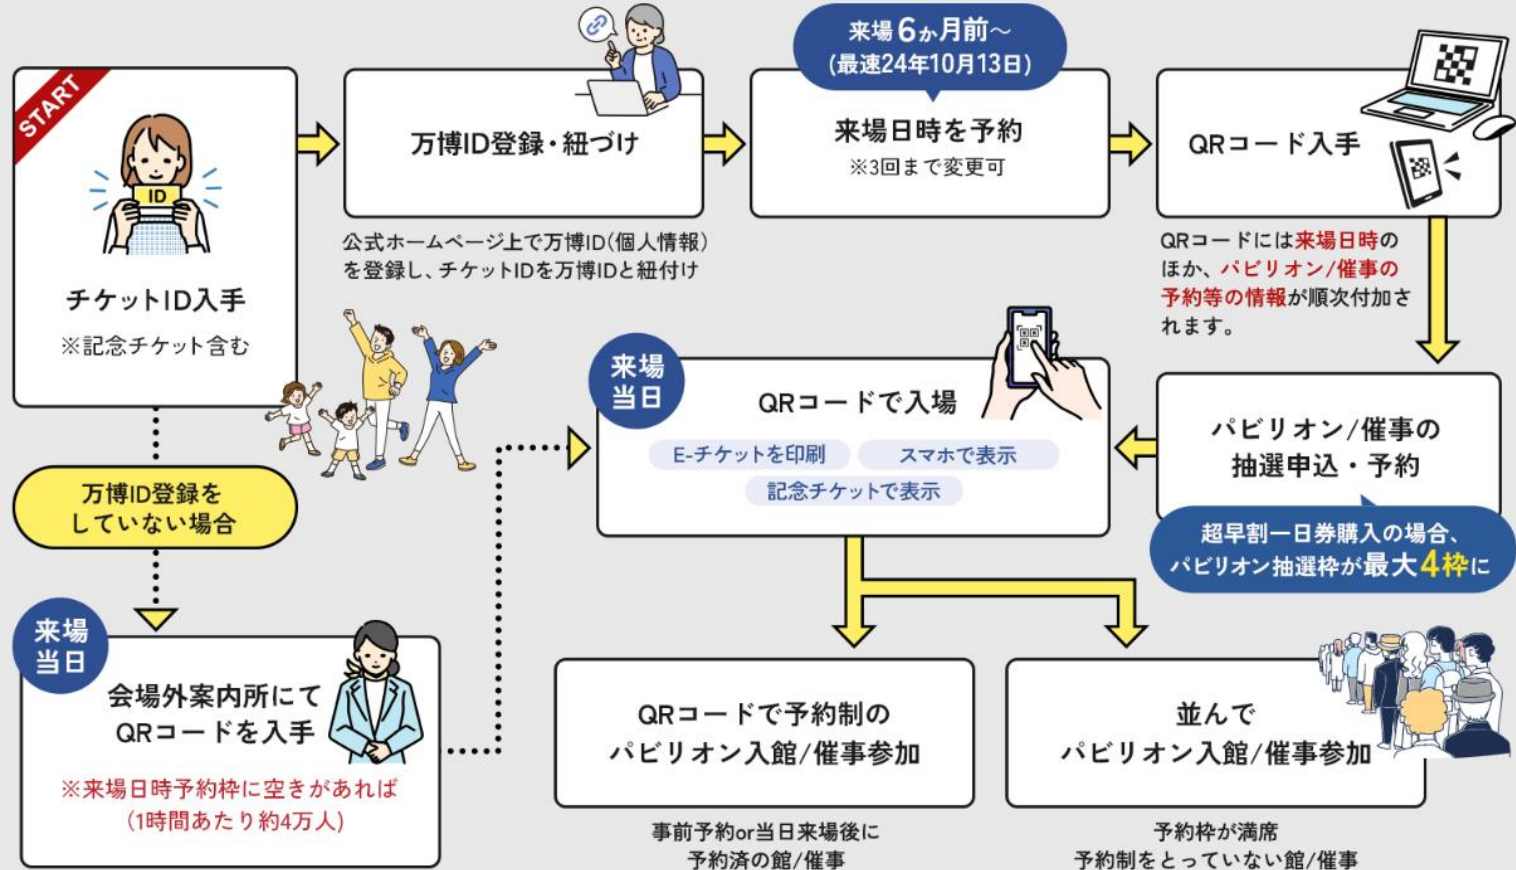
START

ID

チケットID入手
※記念チケット含む

万博ID登録・紐づけ

公式ホームページ上で万博ID(個人情報)を登録し、チケットIDを万博IDと紐付け

来場6か月前～
(最速24年10月13日)

来場日時を予約
※3回まで変更可

QRコード入手

QRコードには来場日時のほか、パビリオン/催事の予約等の情報が順次付加されます。

パビリオン/催事の
抽選申込・予約

超早割一日券購入の場合、
パビリオン抽選枠が最大4枠に

来場
当日

QRコードで入場

E-チケットを印刷
スマホで表示
記念チケットで表示

万博ID登録を
していない場合

来場
当日

会場外案内所にて
QRコードを入手

※来場日時予約枠に空きがあれば
(1時間あたり約4万人)

QRコードで予約制の
パビリオン入館/催事参加

事前予約or当日来場後に
予約済の館/催事

並んで
パビリオン入館/催事参加

予約枠が満席
予約制をとっていない館/催事